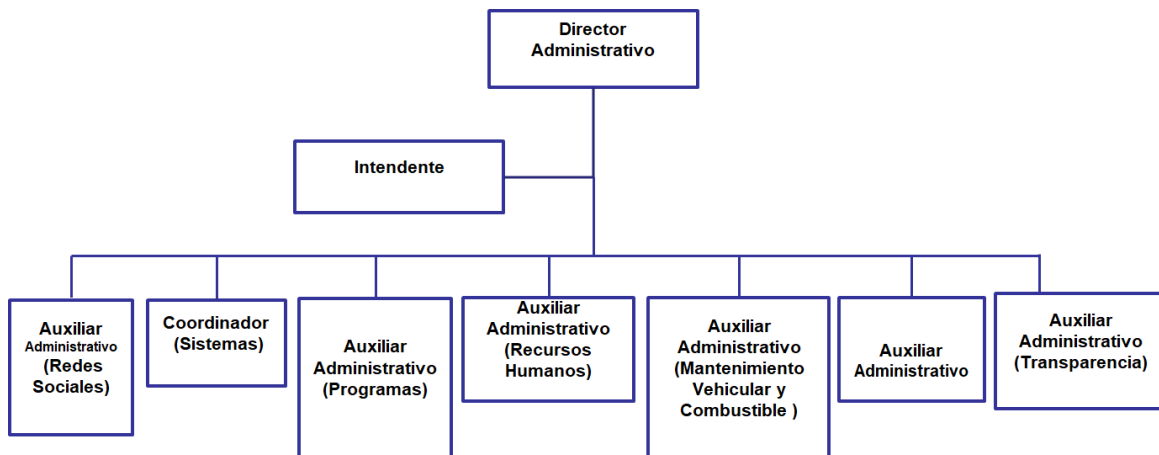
Director Administrativo

Intendente

Auxiliar Administrativo (Redes Sociales)

Coordinador (Sistemas)

Auxiliar Administrativo (Programas)

Auxiliar Administrativo (Recursos Humanos)

Auxiliar Administrativo (Mantenimiento Vehicular y Combustible )

Auxiliar Administrativo

Auxiliar Administrativo (Transparencia)